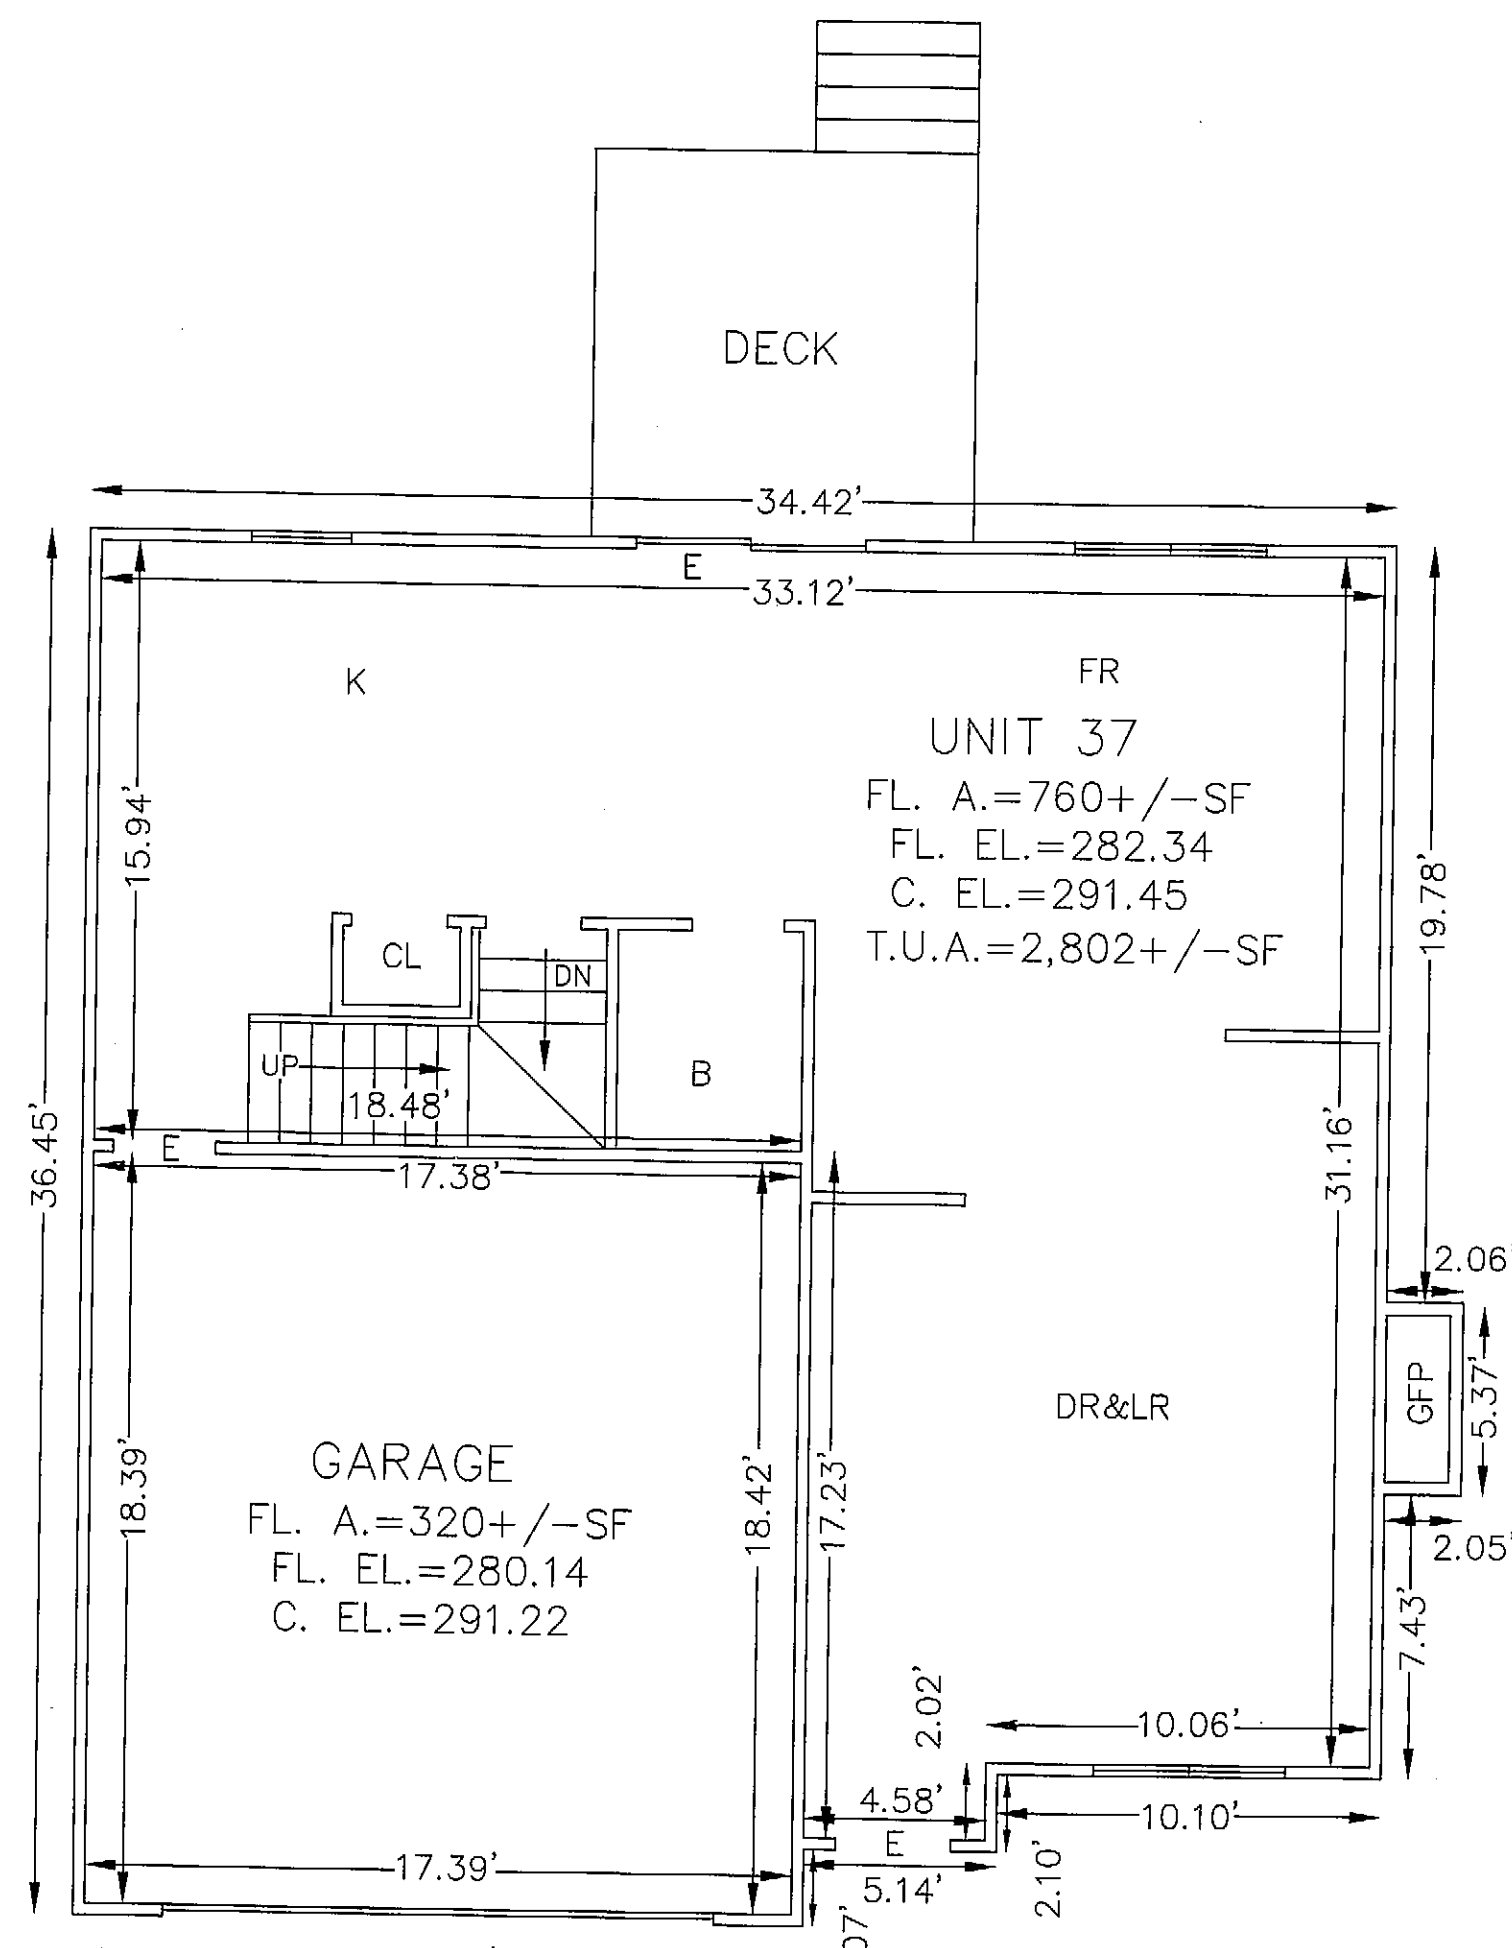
DECK

34.42'

E

33.12'

K

FR

UNIT 37
FL. A.=760+/-SF
FL. EL.=282.34
C. EL.=291.45
T.U.A.=2,802+/-SF

15.94'

19.78'

CL

DN

UP

18.48'

B

36.45'

E

17.38'

31.16'

2.06

GFP

5.37'

2.05'

DR&LR

18.39'

GARAGE
FL. A.=320+/-SF
FL. EL.=280.14
C. EL.=291.22

18.42'

17.23'

7.43'

2.02'

10.06'

4.58'

10.10'

E

17.39'

5.14'

2.10'

07'